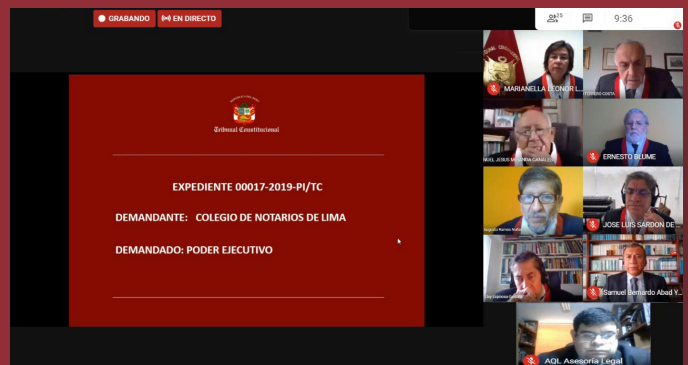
GRABANDO
EN DIRECTO
25
9:36

Tribunal Constitucional

EXPEDIENTE 00017-2019-PI/TC

DEMANDANTE: COLEGIO DE NOTARIOS DE LIMA

DEMANDADO: PODER EJECUTIVO

MARIANELLA LEONOR L...
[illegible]
NUEL JESUS MIRANDA CANALES
ERNESTO BLUME
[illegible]
JOSE LUIS SARDON DE
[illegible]
Samuel Bernardo Abad Y...
AQL Asesoría Legal